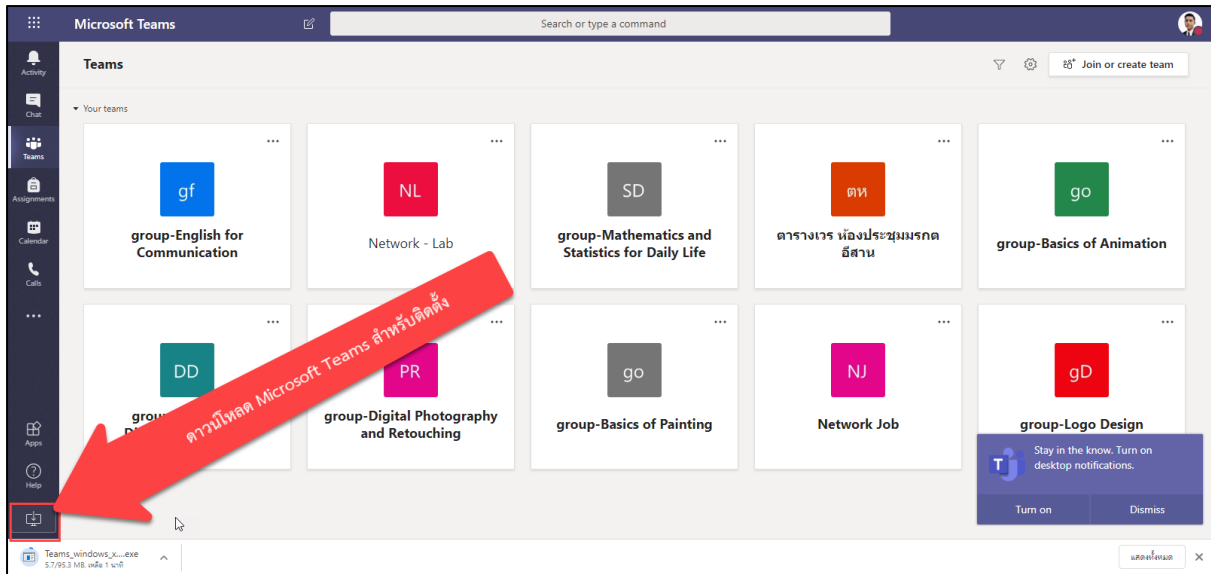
Microsoft Teams

Search or type a command

Activity

Chat

Teams

Assignments

Calendar

Calls

...

Apps

Help

Teams

Join or create team

Your teams

gf
group-English for Communication

NL
Network - Lab

SD
group-Mathematics and Statistics for Daily Life

ตห
ตารางเวร ห้องประชุมมรกต อีสาน

go
group-Basics of Animation

DD
grou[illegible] D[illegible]

PR
group-Digital Photography and Retouching

go
group-Basics of Painting

NJ
Network Job

gD
group-Logo Design

ดาวน์โหลด Microsoft Teams สำหรับติดตั้ง

Stay in the know. Turn on desktop notifications.

Turn on

Dismiss

Teams_windows_x....exe
5.7/95.3 MB, เหลือ 1 นาที

แสดงทั้งหมด